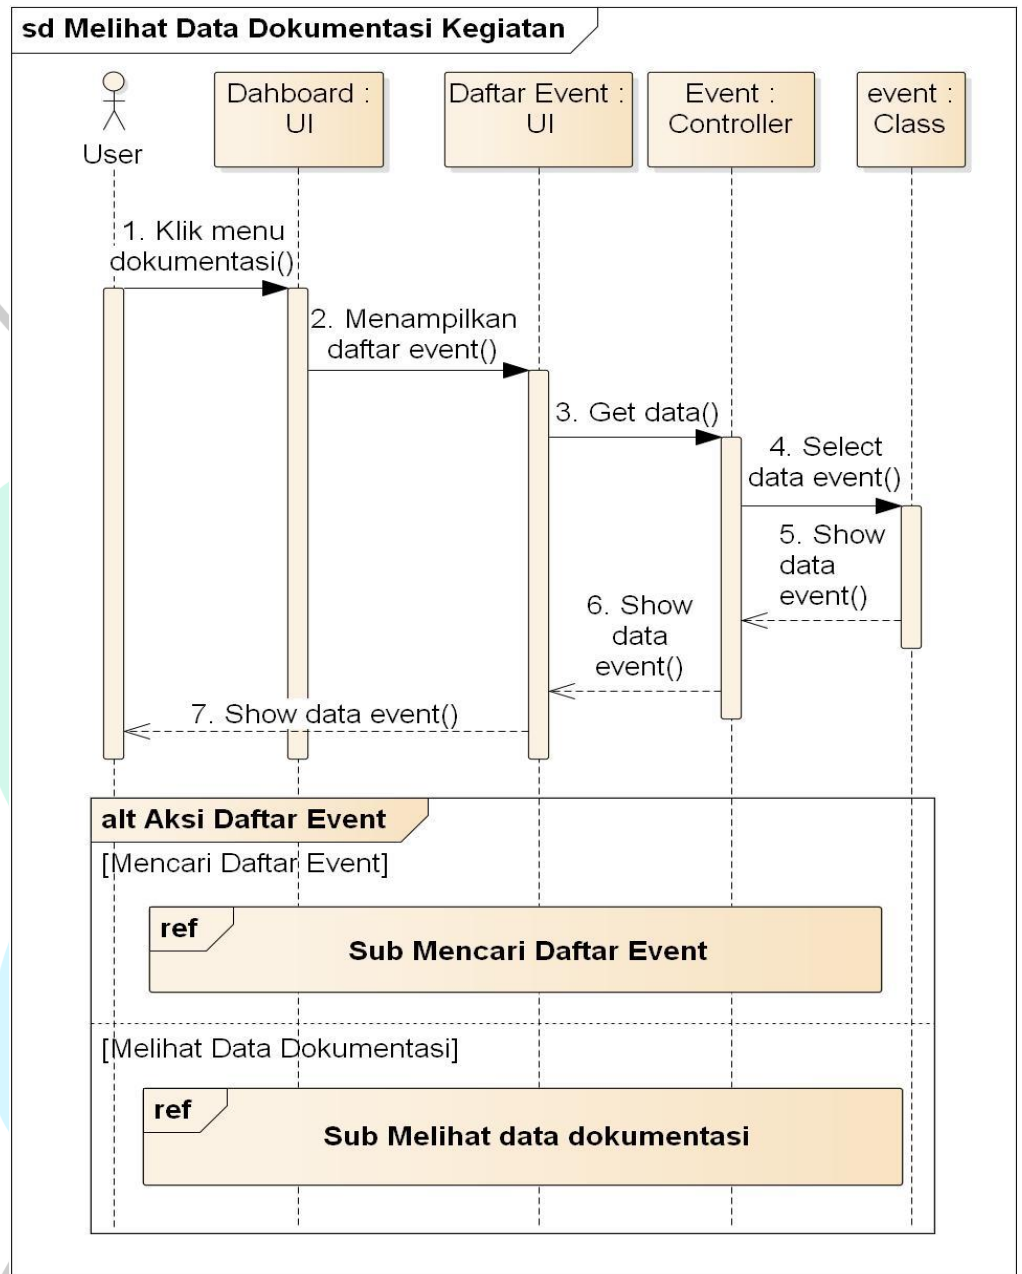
sd Melihat Data Dokumentasi Kegiatan

User

Dahboard : UI

Daftar Event : UI

Event : Controller

event : Class

1. Klik menu dokumentasi()

2. Menampilkan daftar event()

3. Get data()

4. Select data event()

5. Show data event()

6. Show data event()

7. Show data event()

alt Aksi Daftar Event

[Mencari Daftar Event]

ref

Sub Mencari Daftar Event

[Melihat Data Dokumentasi]

ref

Sub Melihat data dokumentasi